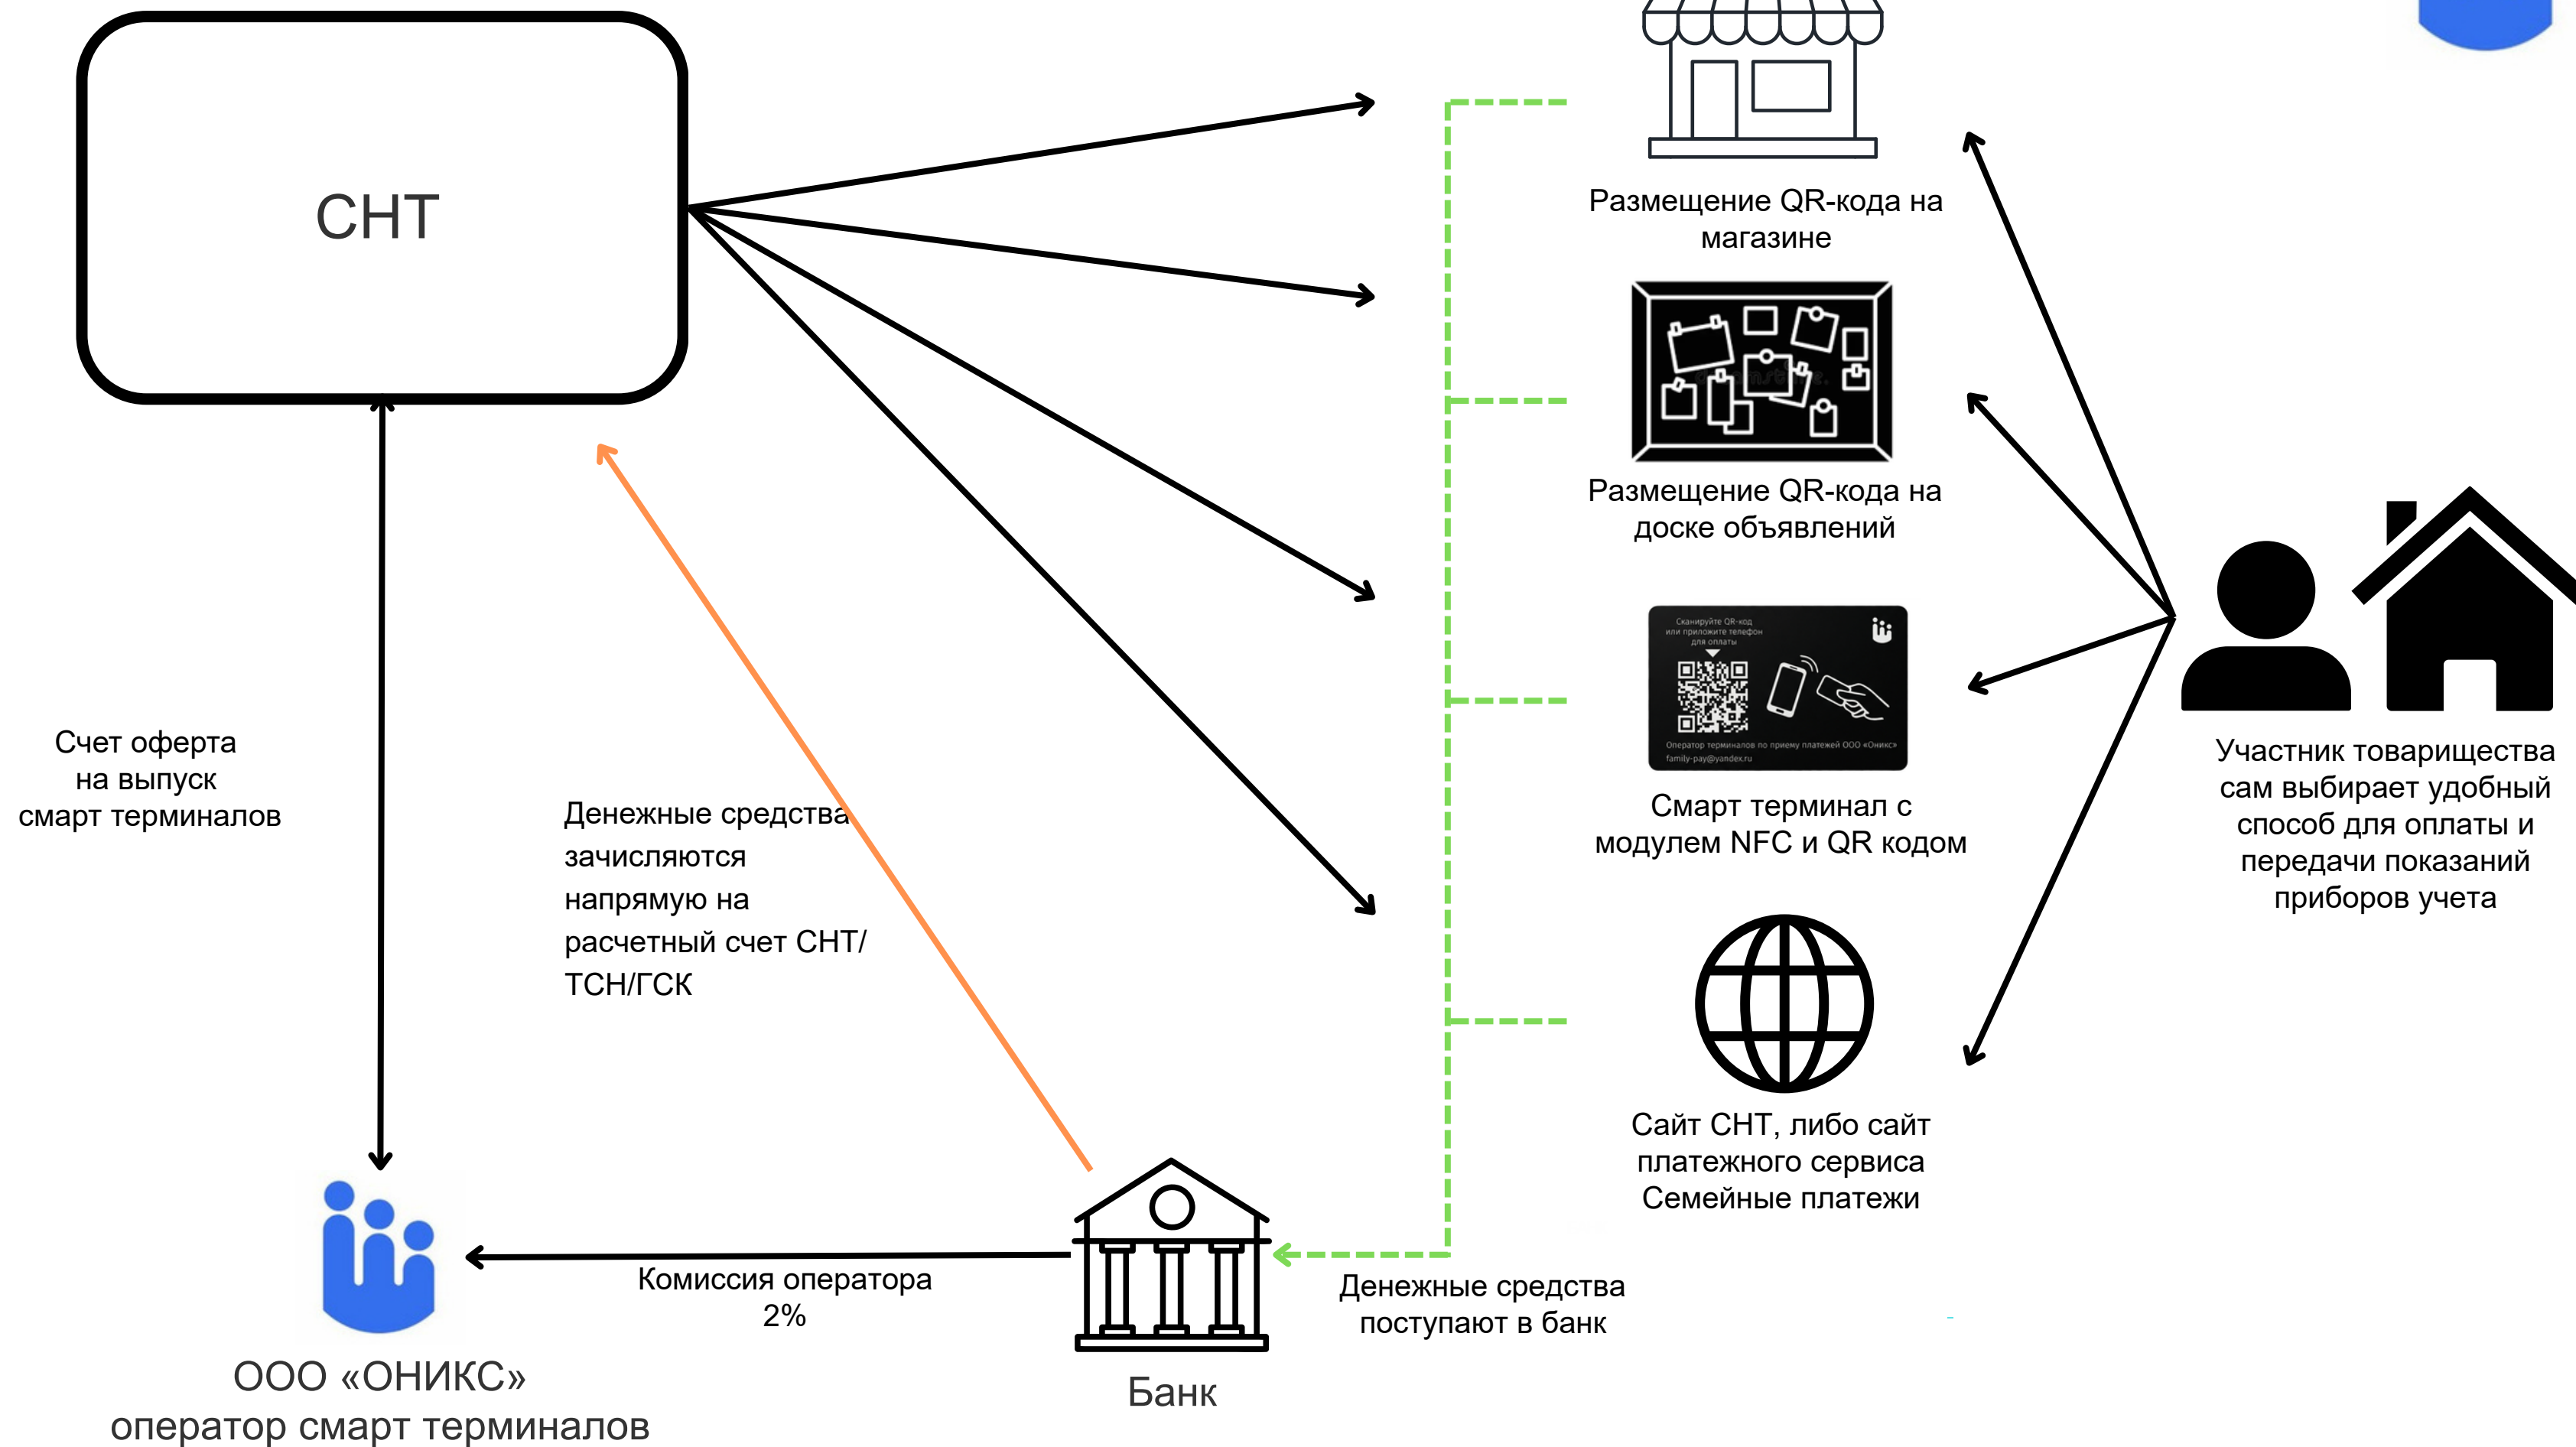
СНТ

Размещение QR-кода на магазине

Размещение QR-кода на доске объявлений

Сканируйте QR-код или приложите телефон для оплаты

Оператор терминалов по приему платежей ООО «Оникс»
family-pay@yandex.ru

Смарт терминал с модулем NFC и QR кодом

Сайт СНТ, либо сайт платежного сервиса Семейные платежи

Участник товарищества сам выбирает удобный способ для оплаты и передачи показаний приборов учета

Счет оферта на выпуск смарт терминалов

Денежные средства зачисляются напрямую на расчетный счет СНТ/ТСН/ГСК

Комиссия оператора 2%

ООО «ОНИКС»
оператор смарт терминалов

Банк

Денежные средства поступают в банк